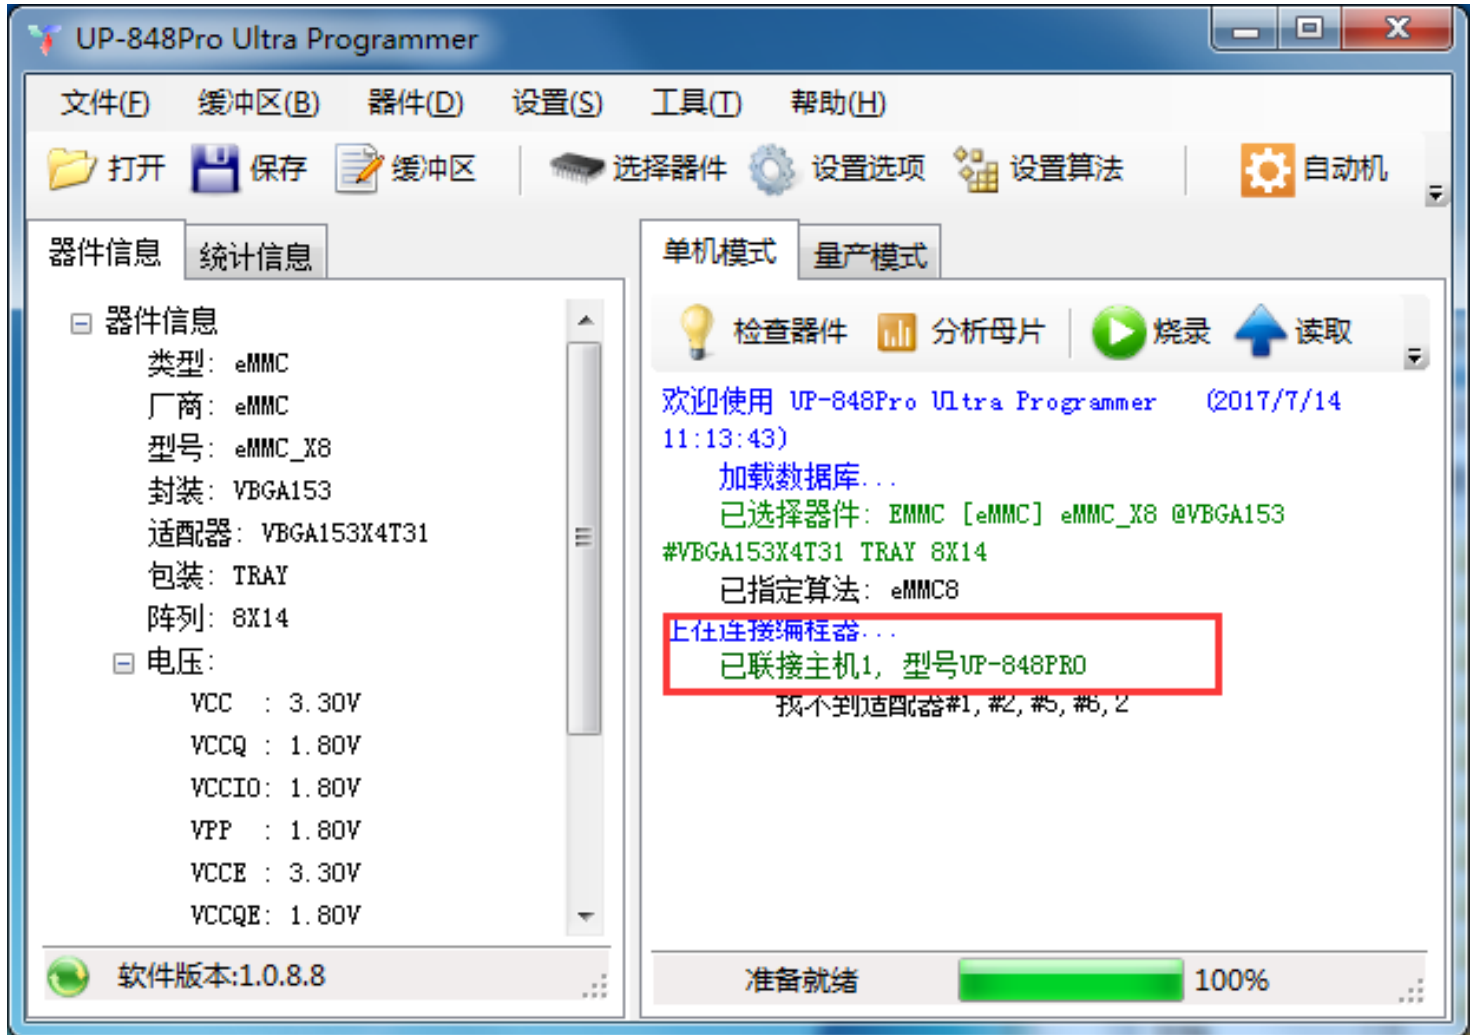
UP-848Pro Ultra Programmer

文件(F) 缓冲区(B) 器件(D) 设置(S) 工具(T) 帮助(H)

打开 保存 缓冲区 选择器件 设置选项 设置算法 自动机

器件信息 统计信息

器件信息
类型: eMMC
厂商: eMMC
型号: eMMC_X8
封装: VBGA153
适配器: VBGA153X4T31
包装: TRAY
阵列: 8X14
电压:
VCC : 3.30V
VCCQ : 1.80V
VCCIO: 1.80V
VPP : 1.80V
VCCE : 3.30V
VCCQE: 1.80V

软件版本:1.0.8.8

单机模式 量产模式

检查器件 分析母片 烧录 读取

欢迎使用 UP-848Pro Ultra Programmer (2017/7/14 11:13:43)
加载数据库...
已选择器件: EMMC [eMMC] eMMC_X8 @VBGA153 #VBGA153X4T31 TRAY 8X14
已指定算法: eMMC8
上位连接编程器...
已联接主机1, 型号UP-848PRO
找不到适配器#1, #2, #5, #6, 2

准备就绪 100%